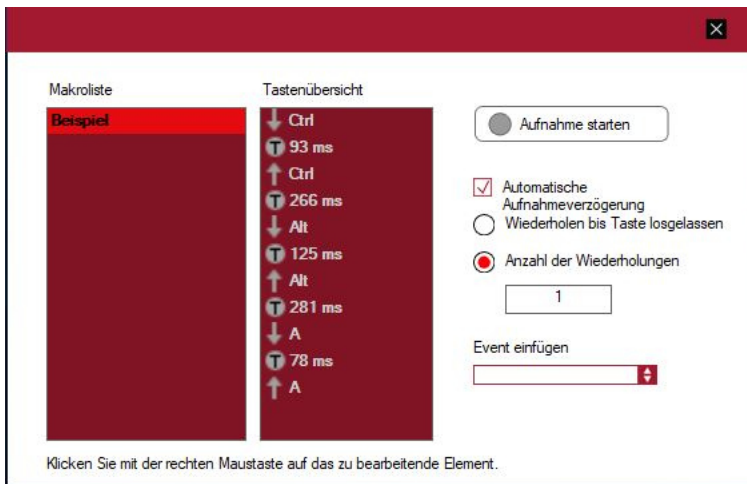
Makroliste

Beispiel

Tastenübersicht

Ctrl
93 ms
Ctrl
266 ms
Alt
125 ms
Alt
281 ms
A
78 ms
A

Aufnahme starten

Automatische Aufnahmeverzögerung

Wiederholen bis Taste losgelassen

Anzahl der Wiederholungen

1

Event einfügen

Klicken Sie mit der rechten Maustaste auf das zu bearbeitende Element.